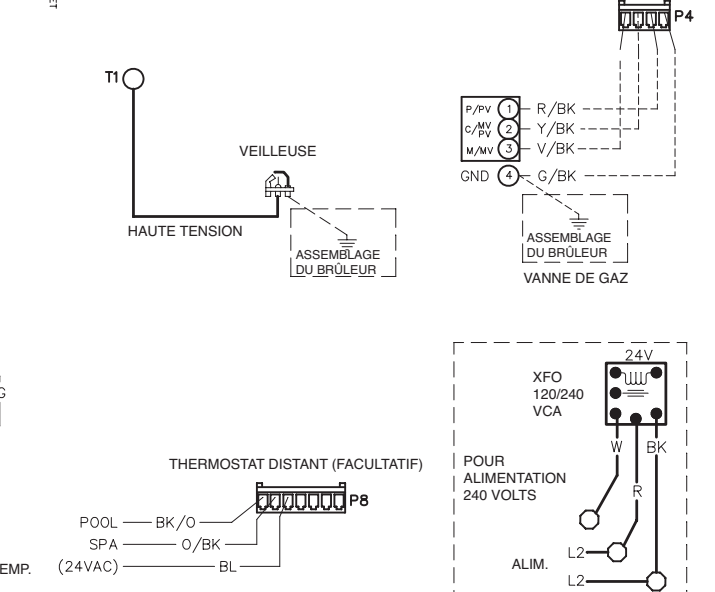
P4

T1

VEILLEUSE

HAUTE TENSION

ASSEMBLAGE DU BRÛLEUR

P/PV ① R/BK
C/MV PV ② Y/BK
M/MV ③ V/BK
GND ④ G/BK

ASSEMBLAGE DU BRÛLEUR

VANNE DE GAZ

24V

XFO
120/240
VCA

W
BK
R

POUR
ALIMENTATION
240 VOLTS

ALIM.

L2
L2

THERMOSTAT DISTANT (FACULTATIF)

P8

POOL — BK/O
SPA — O/BK
(24VAC) — BL

EMP.